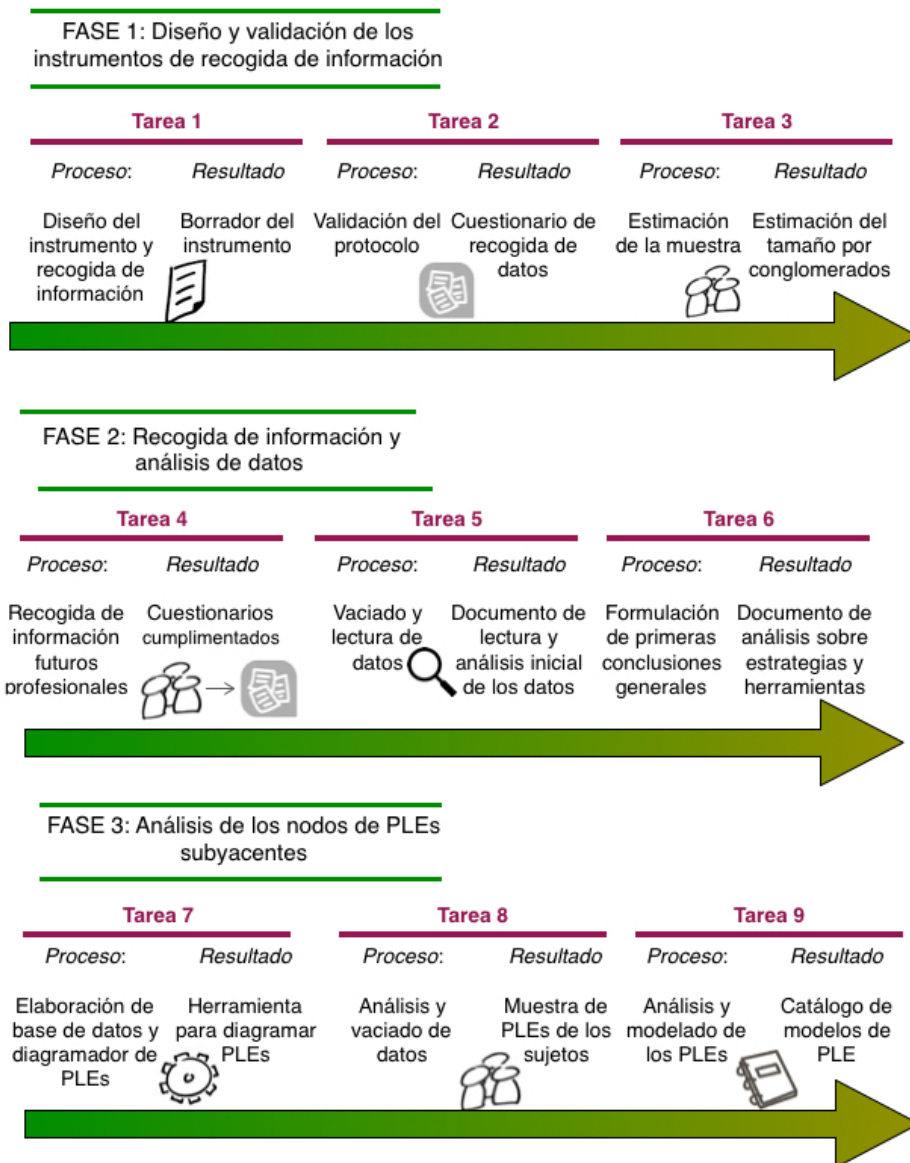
FASE 1: Diseño y validación de los instrumentos de recogida de información

Tarea 1

Proceso: Resultado

Diseño del instrumento y recogida de información

Borrador del instrumento

Tarea 2

Proceso: Resultado

Validación del protocolo

Cuestionario de recogida de datos

Tarea 3

Proceso: Resultado

Estimación de la muestra

Estimación del tamaño por conglomerados

FASE 2: Recogida de información y análisis de datos

Tarea 4

Proceso: Resultado

Recogida de información futuros profesionales

Cuestionarios cumplimentados

Tarea 5

Proceso: Resultado

Vaciado y lectura de datos

Documento de lectura y análisis inicial de los datos

Tarea 6

Proceso: Resultado

Formulación de primeras conclusiones generales

Documento de análisis sobre estrategias y herramientas

FASE 3: Análisis de los nodos de PLEs subyacentes

Tarea 7

Proceso: Resultado

Elaboración de base de datos y diagramador de PLEs

Herramienta para diagramar PLEs

Tarea 8

Proceso: Resultado

Análisis y vaciado de datos

Muestra de PLEs de los sujetos

Tarea 9

Proceso: Resultado

Análisis y modelado de los PLEs

Catálogo de modelos de PLE